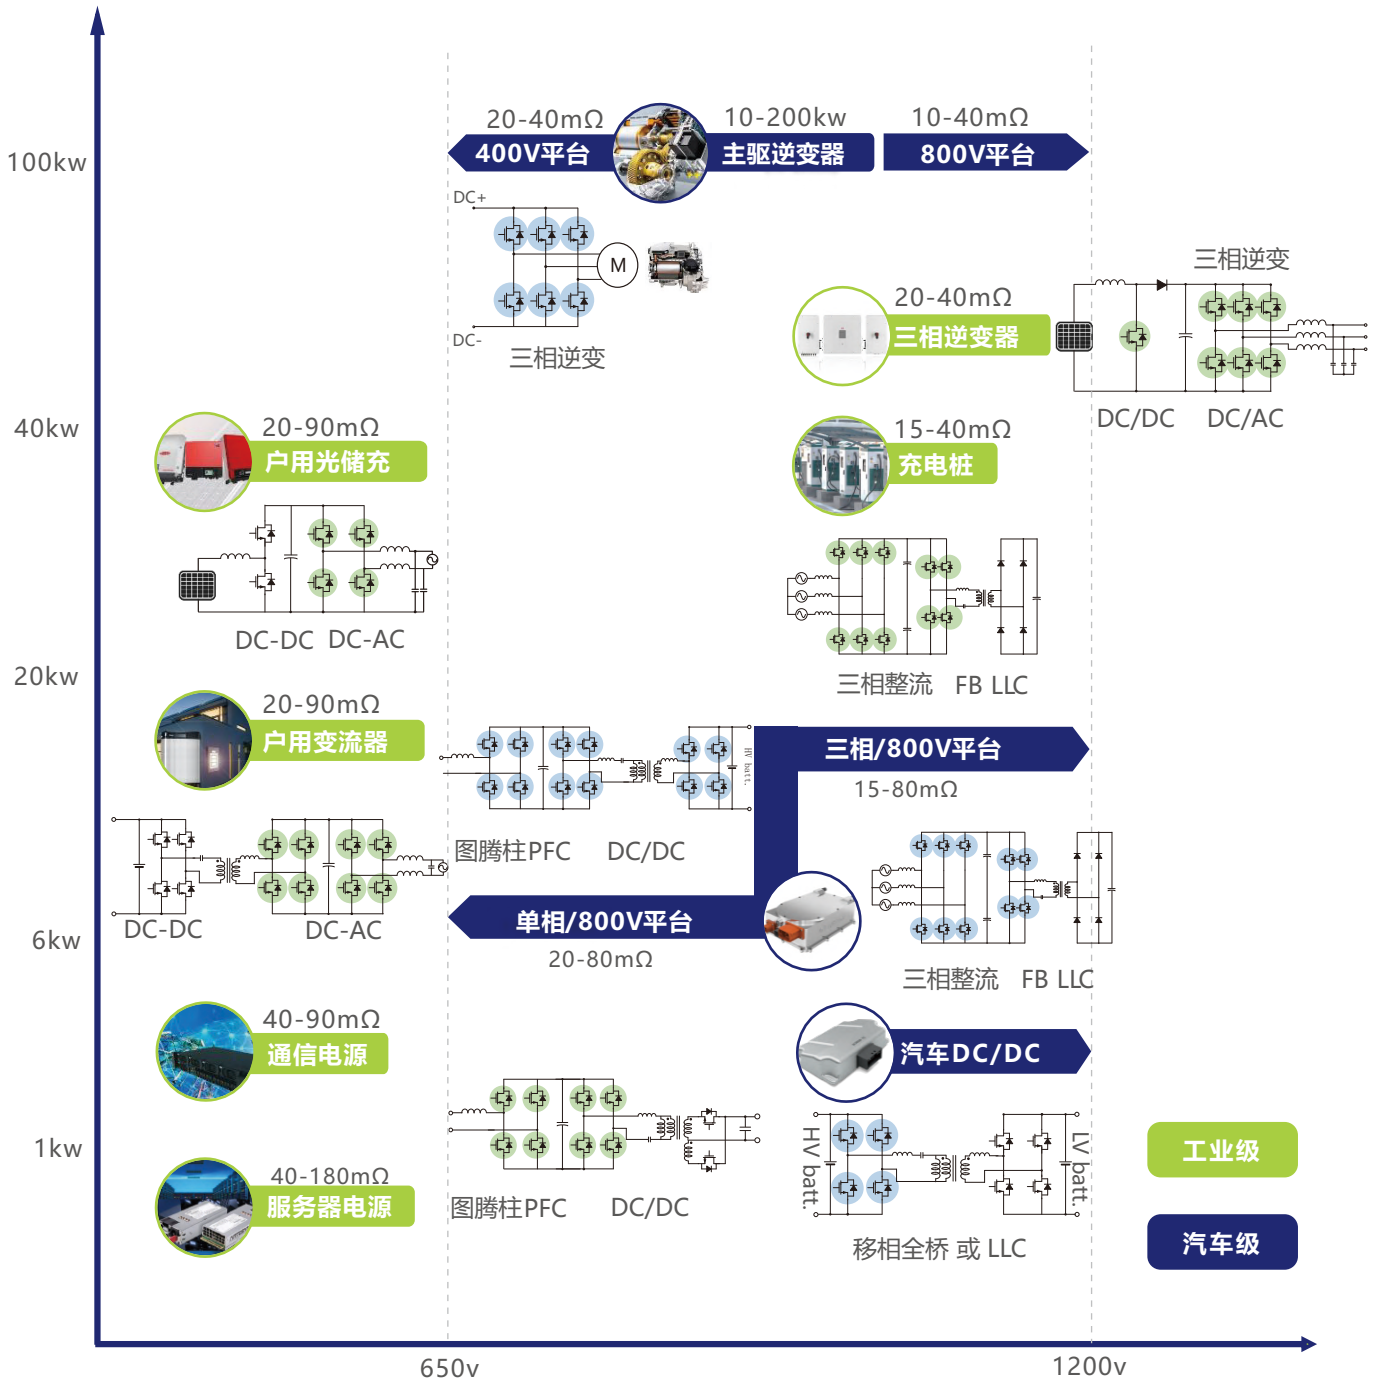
100kw

40kw

20kw

6kw

1kw

650v

1200v

20-40mΩ
400V平台

10-200kw
主驱逆变器

10-40mΩ
800V平台

DC+
M
DC-
三相逆变

三相逆变

20-40mΩ
三相逆变器

DC/DC DC/AC

15-40mΩ
充电桩

三相整流 FB LLC

20-90mΩ
户用光储充

DC-DC DC-AC

20-90mΩ
户用变流器

LV batt.

图腾柱PFC DC/DC

三相/800V平台
15-80mΩ

DC-DC DC-AC

单相/800V平台
20-80mΩ

三相整流 FB LLC

40-90mΩ
通信电源

汽车DC/DC

40-180mΩ
服务器电源

图腾柱PFC DC/DC

HV batt.

LV batt.

移相全桥 或 LLC

工业级

汽车级